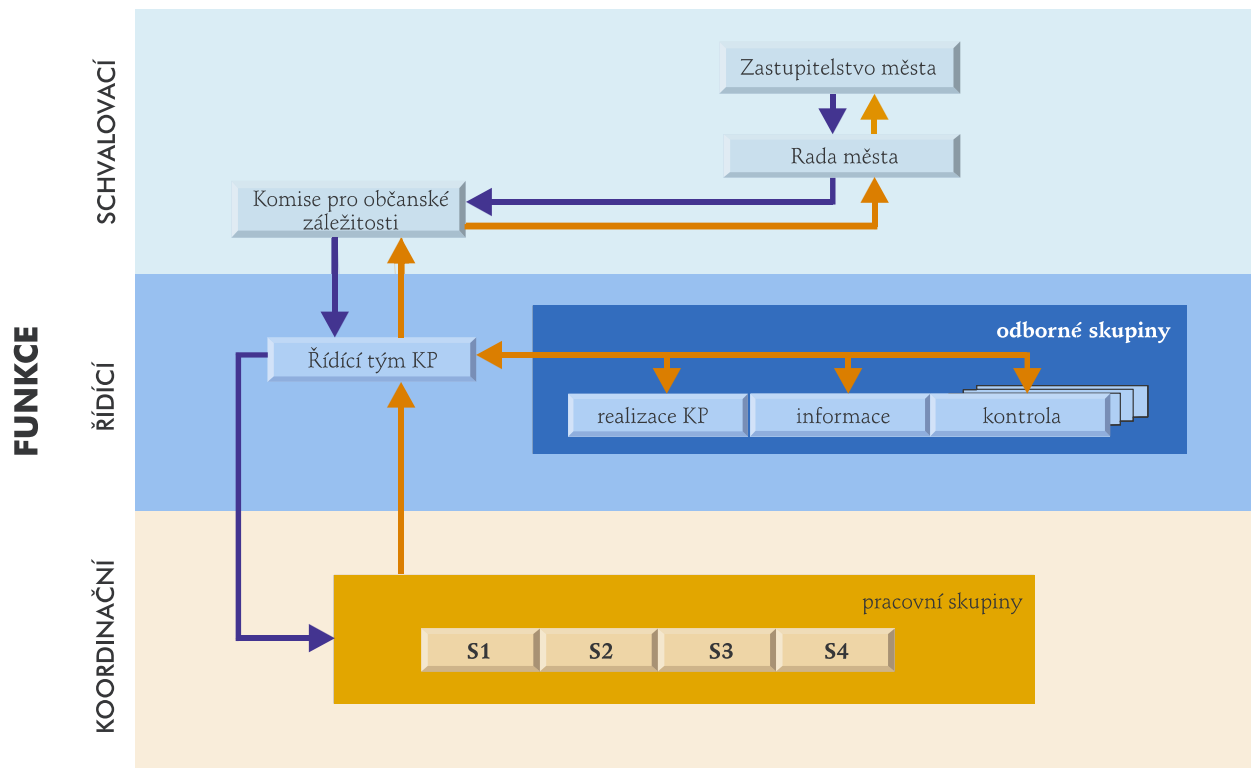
FUNKCE

SCHVALOVACÍ

Zastupitelstvo města

Rada města

Komise pro občanské záležitosti

ŘÍDÍCÍ

Řídící tým KP

odborné skupiny

realizace KP

informace

kontrola

KOORDINAČNÍ

pracovní skupiny

S1

S2

S3

S4